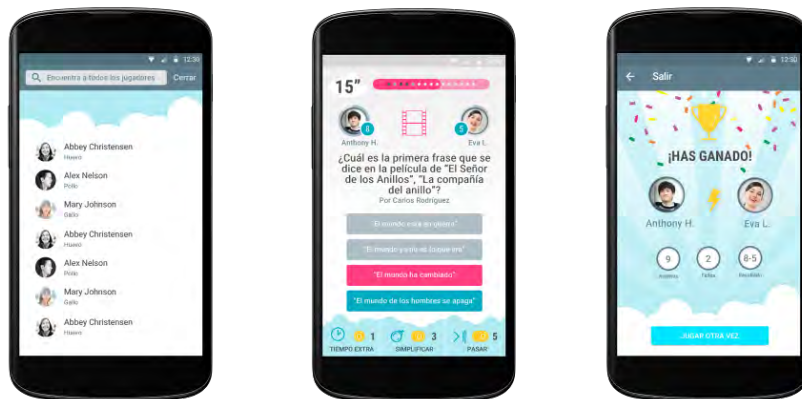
12:30
Encuentra a todos los jugadores
Cerrar

Abbey Christensen
Huevo
Alex Nelson
Pollo
Mary Johnson
Gallo
Abbey Christensen
Huevo
Alex Nelson
Pollo
Mary Johnson
Gallo
Abbey Christensen
Huevo

15"
8
5
Anthony H.
Eva L.
¿Cuál es la primera frase que se dice en la película de "El Señor de los Anillos", "La compañía del anillo"?
Por Carlos Rodríguez
"El mundo está en peligro"
"El mundo y todo lo que era"
"El mundo ha cambiado"
"El mundo de los hombres se apaga"
1
TIEMPO EXTRA
3
SIMPLIFICAR
5
PASAR

12:30
Salir
¡HAS GANADO!
Anthony H.
Eva L.
9
Aciertos
2
Fallos
8-5
Resultado
JUGAR OTRA VEZ